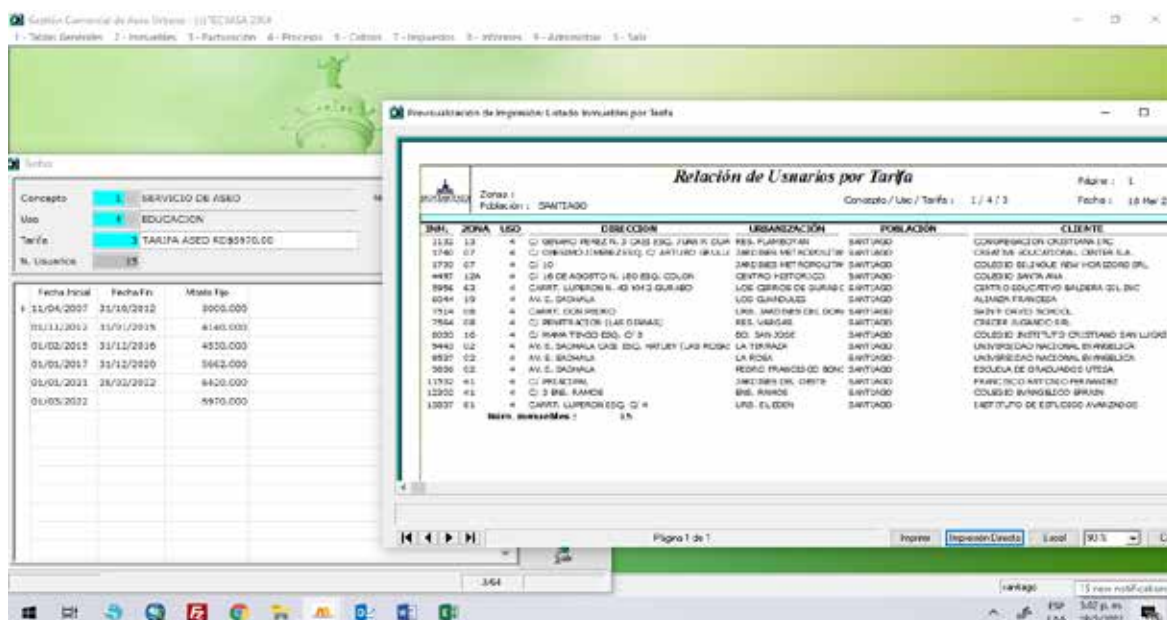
Gestión Comercial de Aseo Urbano - (c) TECASA 2004
1 - Tablas Generales 2 - Inmuebles 3 - Facturación 4 - Procesos 5 - Cobros 7 - Impuestos 8 - Informes 9 - Administrar S - Salir

Tarifas

| Concepto | 1 | SERVICIO DE ASEO |
|---|---|---|
| Uso | 4 | EDUCACION |
| Tarifa | 3 | TARIFA ASEO RD$5970.00 |
| N. Usuarios | 15 | |

| Fecha Inicial | Fecha Fin | Monto Fijo |
|---|---|---|
| 11/04/2007 | 31/10/2012 | 3000.000 |
| 01/11/2012 | 31/01/2015 | 4140.000 |
| 01/02/2015 | 31/12/2016 | 4550.000 |
| 01/01/2017 | 31/12/2020 | 5662.000 |
| 01/01/2021 | 28/02/2022 | 6420.000 |
| 01/03/2022 | | 5970.000 |

Previsualización de Impresión: Listado Inmuebles por Tarifa

Relación de Usuarios por Tarifa

Zonas :
Población : SANTIAGO

Concepto / Uso / Tarifa : 1 / 4 / 3

Página : 1
Fecha : 16 Mar 2

| INM. | ZONA | USO | DIRECCION | URBANIZACIÓN | POBLACION | CLIENTE |
|---|---|---|---|---|---|---|
| 1132 | 13 | 4 | C/ GENARO PEREZ N. 3 CASI ESQ. JUAN R. GUA | RES. FLAMBOYAN | SANTIAGO | CONGREGACION CRISTIANA INC |
| 1740 | 07 | 4 | C/ ORESIMO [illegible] ESQ. C/ ARTURO GRULLO | JARDINES METROPOLITANOS | SANTIAGO | CREATIVE EDUCATIONAL CENTER S.A. |
| 1730 | 07 | 4 | C/ 10 | JARDINES METROPOLITANOS | SANTIAGO | COLEGIO BILINGUE NEW HORIZONS SRL |
| 4497 | 12A | 4 | C/ 16 DE AGOSTO N. 180 ESQ. COLON | CENTRO HISTORICO | SANTIAGO | COLEGIO SANTA ANA |
| 5956 | 63 | 4 | CARRT. LUPERON K. 4 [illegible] GURABO | LOS CERROS DE GURABO | SANTIAGO | CENTRO EDUCATIVO BALDERA DEL INC |
| 6044 | 19 | 4 | AV. S. DAONALA | LOS GUANDULES | SANTIAGO | ALIANZA FRANCESA |
| 7514 | 08 | 4 | CARRT. DON PEDRO | URB. JARDINES DEL SOL | SANTIAGO | SAINT DAVID SCHOOL |
| 7564 | 08 | 4 | C/ PENETRACION (LAS COLINAS) | RES. VARGAS | SANTIAGO | CRECER JUGANDO SRL |
| 8030 | 16 | 4 | C/ MAMA TINGO ESQ. C/ 3 | BO. SAN JOSE | SANTIAGO | COLEGIO INSTITUTO CRISTIANO SAN LUCAS |
| 9440 | 02 | 4 | AV. S. DAONALA CASI ESQ. HATUEY (LAS ROSAS) | LA TERRAZA | SANTIAGO | UNIVERSIDAD NACIONAL EVANGELICA |
| 9537 | 02 | 4 | AV. S. DAONALA | LA ROSA | SANTIAGO | UNIVERSIDAD NACIONAL EVANGELICA |
| 5836 | 02 | 4 | AV. S. DAONALA | PEDRO FRANCISCO BONO | SANTIAGO | ESCUELA DE GRADUADOS UTESA |
| 11532 | 41 | 4 | C/ PRINCIPAL | JARDINES DEL OESTE | SANTIAGO | FRANCISCO ANTONIO PIMENTEL |
| 12200 | 41 | 4 | C/ 3 ENS. RAMOS | ENS. RAMOS | SANTIAGO | COLEGIO EVANGELICO BRAUN |
| 13037 | 61 | 4 | CARRT. LUPERON ESQ. C/ 4 | URB. EL EDEN | SANTIAGO | INSTITUTO DE ESTUDIOS AVANZADOS |

Núm. Inmuebles : 15

Página 1 de 1

Imprimir | Impresión Directa | Excel | 90 %

3/64

santiago
15 new notifications
ESP LAA
3:02 p. m.